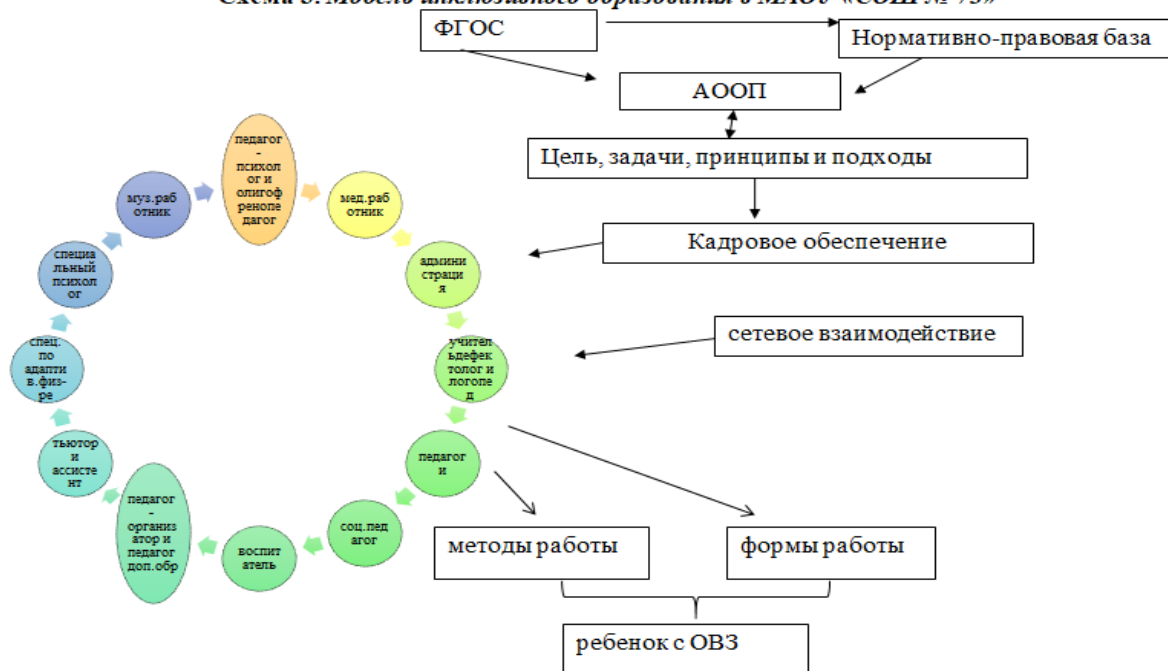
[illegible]

ФГОС

Нормативно-правовая база

АООП

Цель, задачи, принципы и подходы

Кадровое обеспечение

сетевое взаимодействие

педагог-психолог и олигофренопедагог

мед.работник

администрация

учитель дефектолог и логопед

педагоги

соц.педагог

воспитатель

педагог-организатор и педагог доп.обр

тьютор и ассистент

спец. по адаптив.физ-ре

специальный психолог

муз.работник

методы работы

формы работы

ребенок с ОВЗ